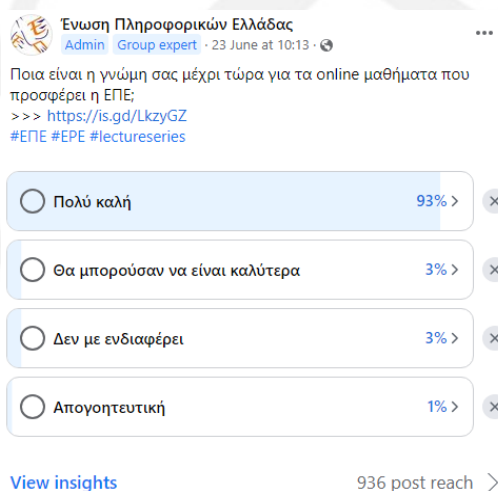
Ένωση Πληροφορικών Ελλάδας
Admin Group expert · 23 June at 10:13 ·

Ποια είναι η γνώμη σας μέχρι τώρα για τα online μαθήματα που προσφέρει η ΕΠΕ;
>>> https://is.gd/LkzyGZ
#ΕΠΕ #EPE #lectureseries

Πολύ καλή 93%

Θα μπορούσαν να είναι καλύτερα 3%

Δεν με ενδιαφέρει 3%

Απογοητευτική 1%

View insights
936 post reach